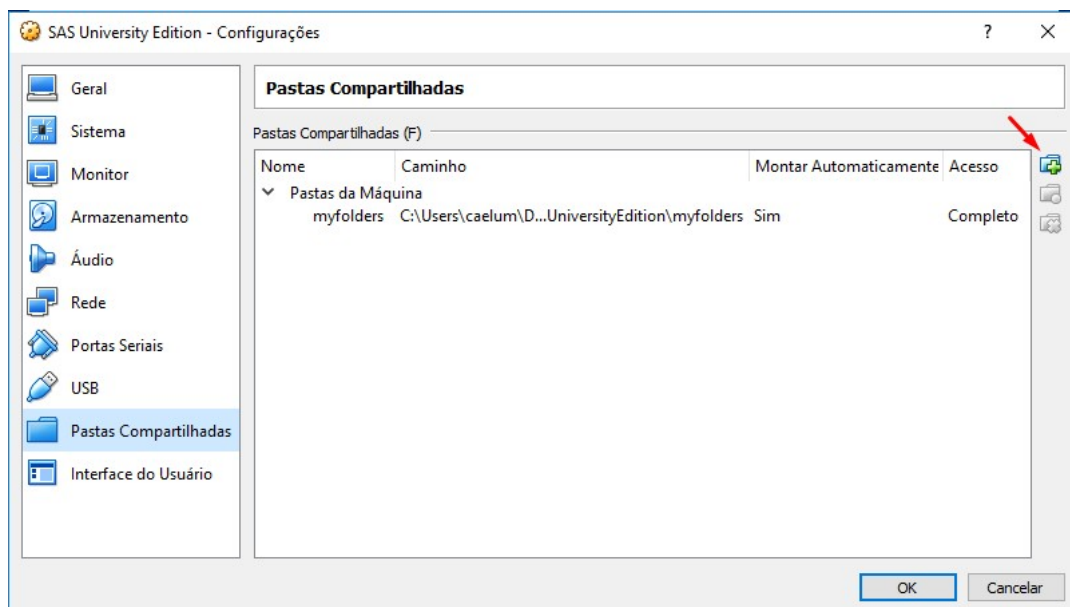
SAS University Edition - Configurações

?

Geral
Sistema
Monitor
Armazenamento
Áudio
Rede
Portas Seriais
USB
Pastas Compartilhadas
Interface do Usuário

Pastas Compartilhadas

Pastas Compartilhadas (F)

| Nome | Caminho | Montar Automaticamente | Acesso |
|---|---|---|---|
| Pastas da Máquina | | | |
| myfolders | C:\Users\caelum\D...UniversityEdition\myfolders | Sim | Completo |

OK
Cancelar